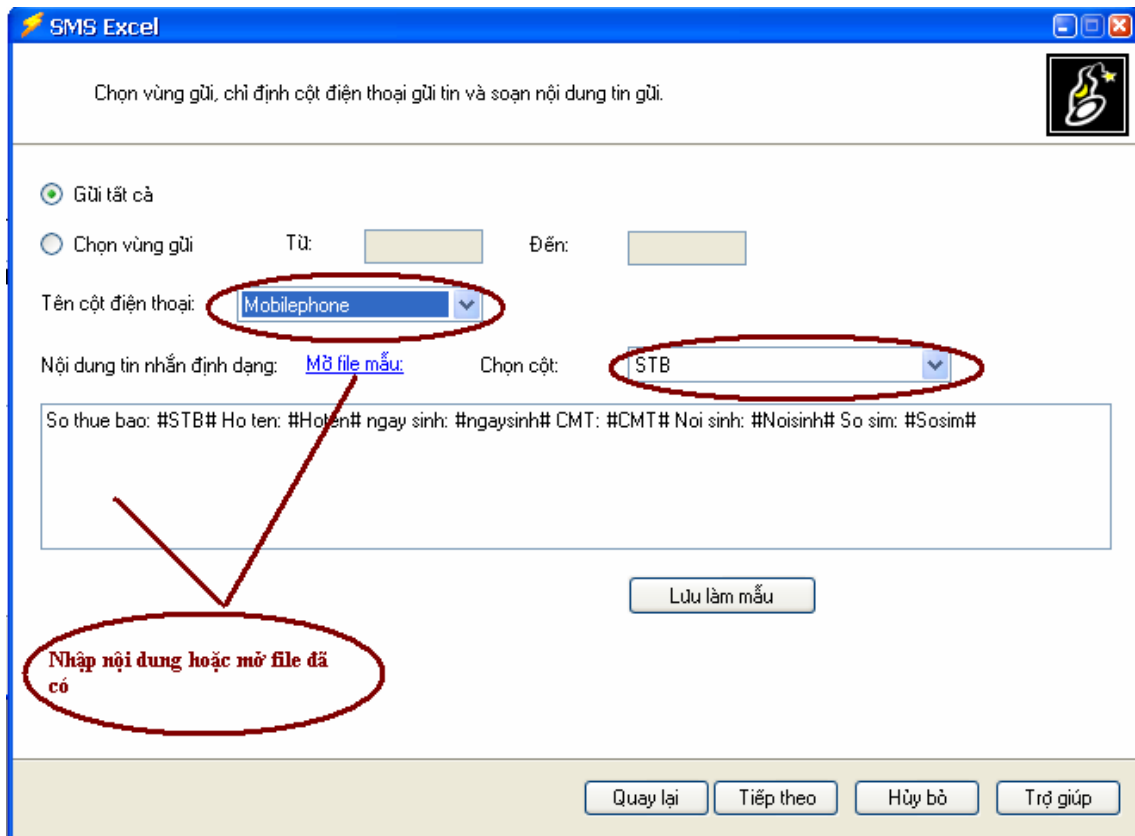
SMS Excel

Chọn vùng gửi, chỉ định cột điện thoại gửi tin và soạn nội dung tin gửi.

Gửi tất cả

Chọn vùng gửi Từ: Đến:

Tên cột điện thoại: Mobilephone

Nội dung tin nhắn định dạng: Mở file mẫu: Chọn cột: STB

So thue bao: #STB# Ho ten: #Hoten# ngay sinh: #ngaysinh# CMT: #CMT# Noi sinh: #Noisinh# So sim: #Sosim#

Lưu làm mẫu

Nhập nội dung hoặc mở file đã có

Quay lại Tiếp theo Hủy bỏ Trợ giúp